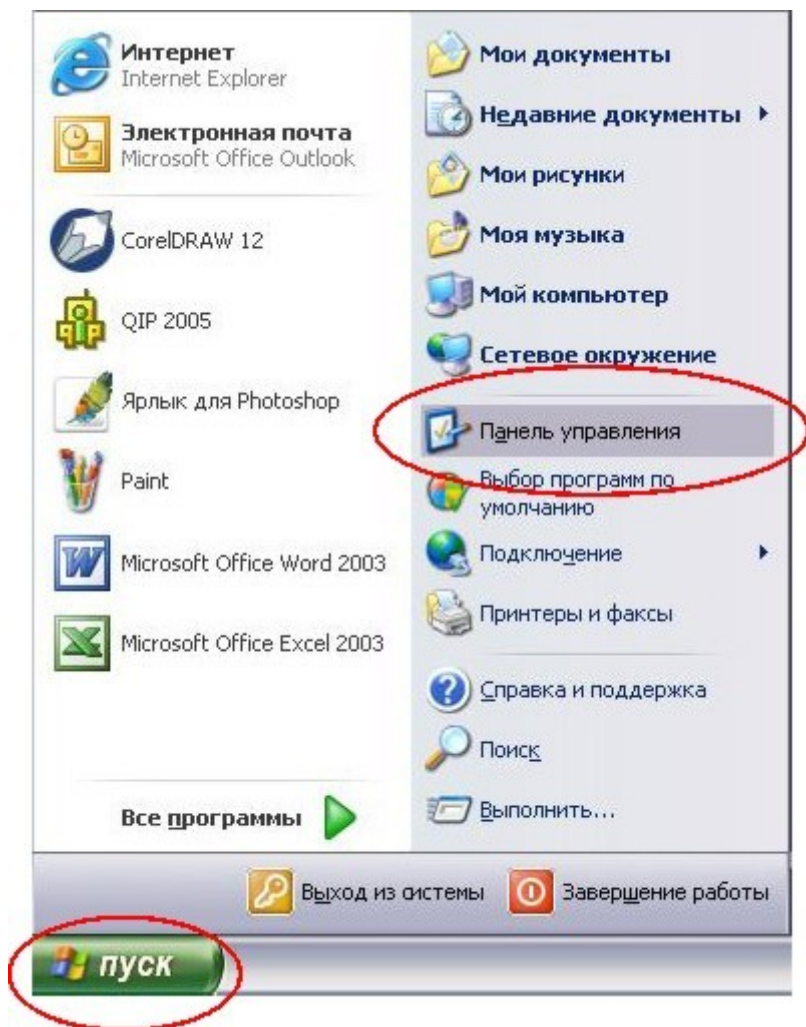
Интернет
Internet Explorer

Электронная почта
Microsoft Office Outlook

CorelDRAW 12

QIP 2005

Ярлык для Photoshop

Paint

Microsoft Office Word 2003

Microsoft Office Excel 2003

Все программы

Мои документы

Недавние документы

Мои рисунки

Моя музыка

Мой компьютер

Сетевое окружение

Панель управления

Выбор программ по умолчанию

Подключение

Принтеры и факсы

Справка и поддержка

Поиск

Выполнить...

Выход из системы

Завершение работы

пуск